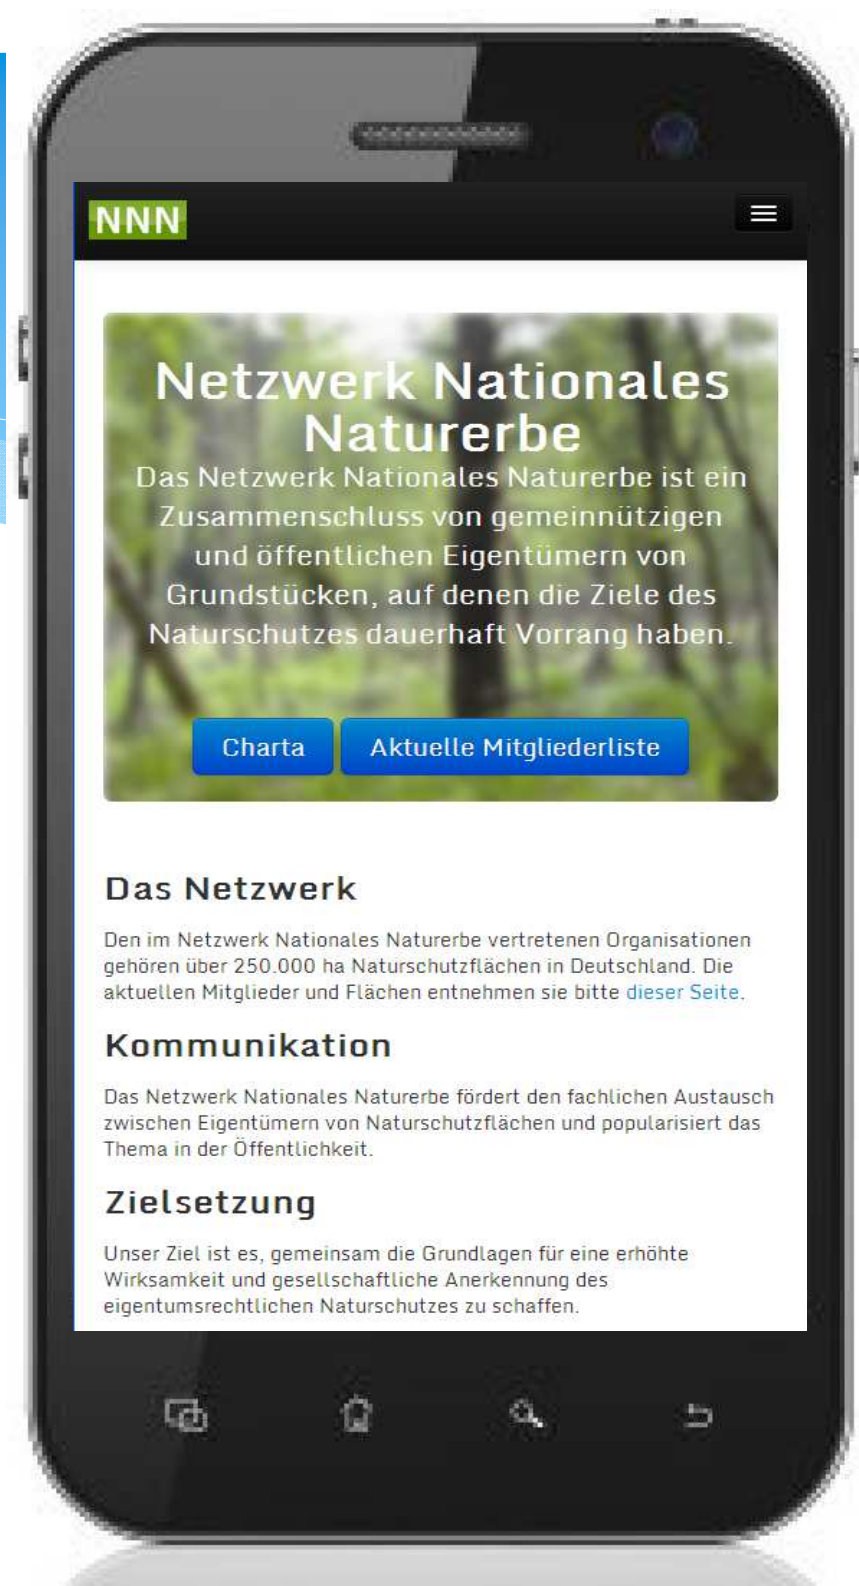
NNN

Netzwerk Nationales Naturerbe

Das Netzwerk Nationales Naturerbe ist ein Zusammenschluss von gemeinnützigen und öffentlichen Eigentümern von Grundstücken, auf denen die Ziele des Naturschutzes dauerhaft Vorrang haben.

Charta

Aktuelle Mitgliederliste

Das Netzwerk

Den im Netzwerk Nationales Naturerbe vertretenen Organisationen gehören über 250.000 ha Naturschutzflächen in Deutschland. Die aktuellen Mitglieder und Flächen entnehmen sie bitte dieser Seite.

Kommunikation

Das Netzwerk Nationales Naturerbe fördert den fachlichen Austausch zwischen Eigentümern von Naturschutzflächen und popularisiert das Thema in der Öffentlichkeit.

Zielsetzung

Unser Ziel ist es, gemeinsam die Grundlagen für eine erhöhte Wirksamkeit und gesellschaftliche Anerkennung des eigentumsrechtlichen Naturschutzes zu schaffen.